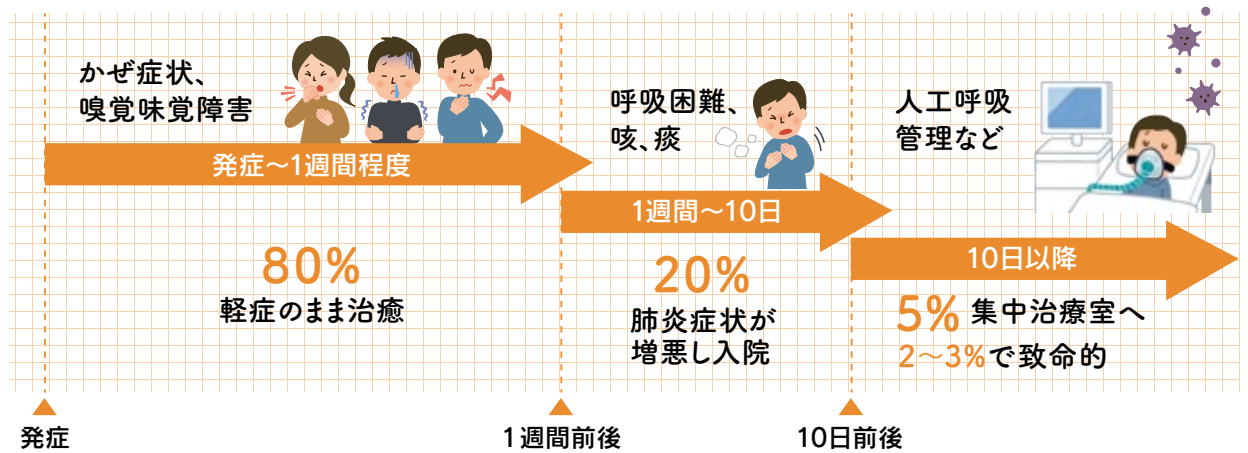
かぜ症状、
嗅覚味覚障害

発症～1週間程度

80%
軽症のまま治癒

呼吸困難、
咳、痰

1週間～10日

20%
肺炎症状が
増悪し入院

人工呼吸
管理など

10日以降

5% 集中治療室へ
2～3%で致命的

発症

1週間前後

10日前後